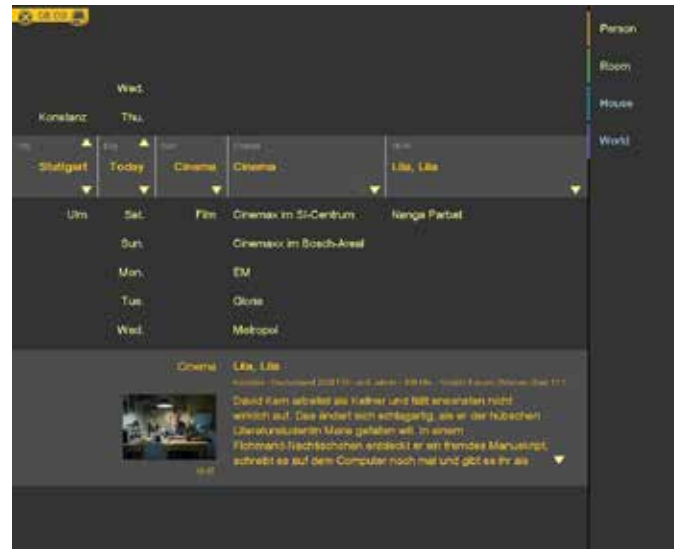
08:00

Wed.

Konstanz Thu.

City Day Sort Cinema Movie

Stuttgart Today Cinema Cinema Lila, Lila

Ulm Sat. Film Cinemax im SI-Centrum Nenga Parbat

Sun. Cinemaxx im Bosch-Areal

Mon. EM

Tue. Gloria

Wed. Metropol

Cinema Lila, Lila

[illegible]

David Kern arbeitet als Kellner und fällt eigentlich nicht wirklich auf. Das ändert sich schlagartig, als er der hübschen Literaturstudentin Marie gefallen will. In einem Flohmarkt-Nachtschränkchen entdeckt er ein fremdes Manuskript, schreibt es auf dem Computer noch mal und gibt es ihr als

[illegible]

Person

Room

House

World